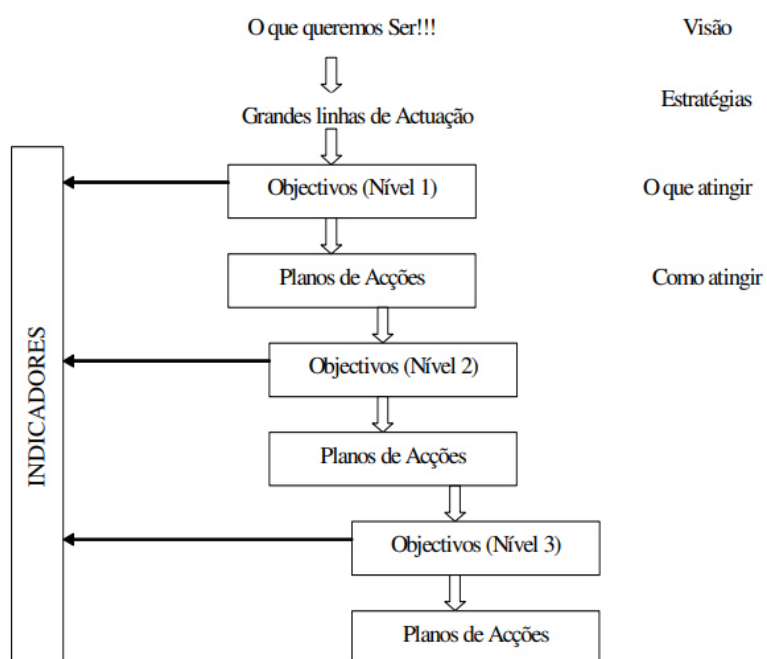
O que queremos Ser!!!

Visão

Grandes linhas de Actuação

Estratégias

INDICADORES

Objectivos (Nível 1)

O que atingir

Planos de Acções

Como atingir

Objectivos (Nível 2)

Planos de Acções

Objectivos (Nível 3)

Planos de Acções